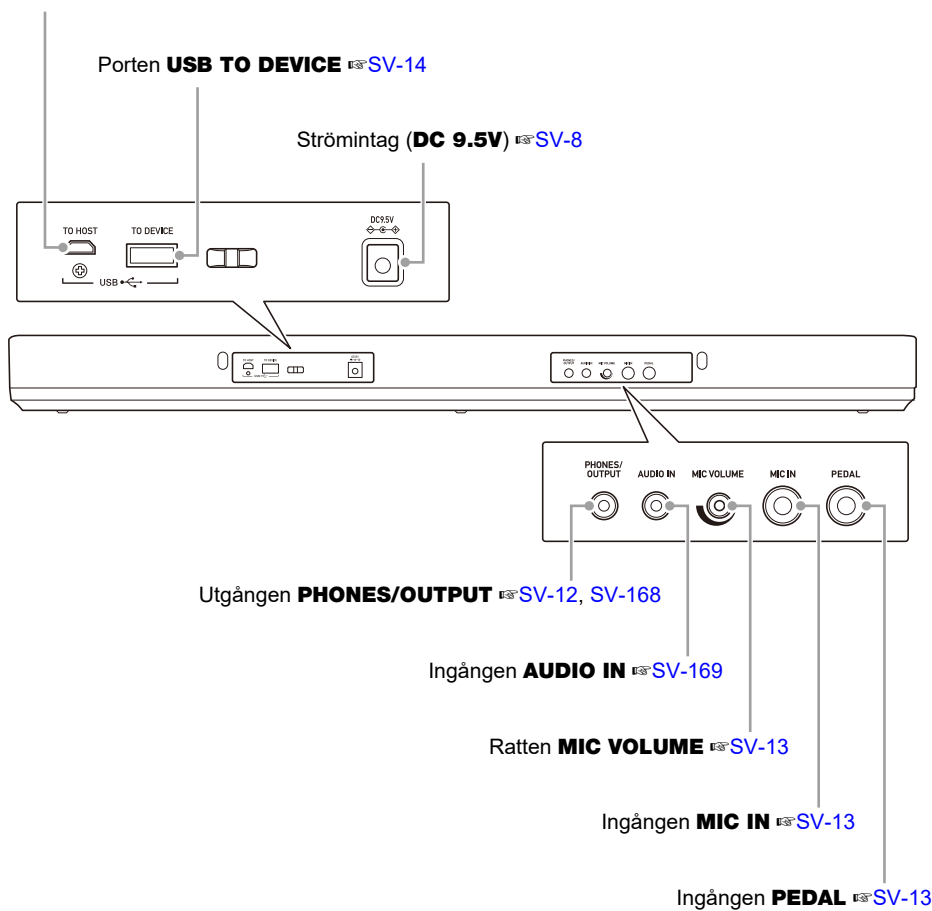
Porten **USB TO DEVICE** ☞SV-14

Strömintag (**DC 9.5V**) ☞SV-8

TO HOST

TO DEVICE

USB

DC9.5V

PHONES/ OUTPUT

AUDIO IN

MIC VOLUME

MIC IN

PEDAL

Utgången **PHONES/OUTPUT** ☞SV-12, SV-168

Ingången **AUDIO IN** ☞SV-169

Ratten **MIC VOLUME** ☞SV-13

Ingången **MIC IN** ☞SV-13

Ingången **PEDAL** ☞SV-13